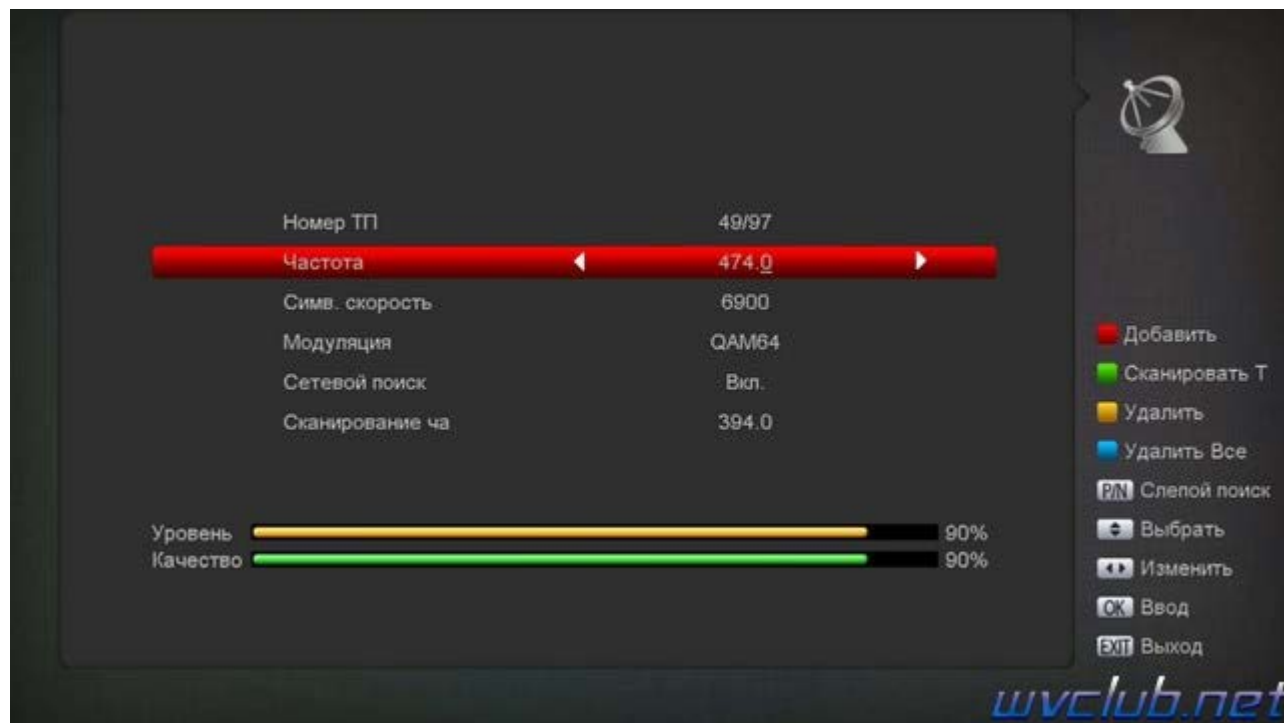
Номер ТП 49/97
Частота 474.0
Симв. скорость 6900
Модуляция QAM64
Сетевой поиск Вкл.
Сканирование ча 394.0

Уровень 90%
Качество 90%

Добавить
Сканировать Т
Удалить
Удалить Все
P/N Слепой поиск
Выбрать
Изменить
OK Ввод
EXIT Выход

uvclub.net